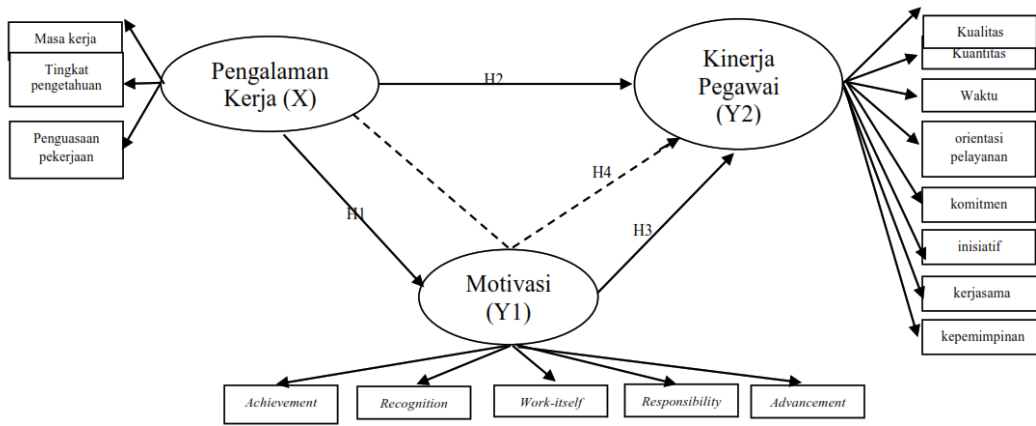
Masa kerja

Tingkat pengetahuan

Penguasaan pekerjaan

Pengalaman Kerja (X)

H2

Kinerja Pegawai (Y2)

Kualitas

Kuantitas

Waktu

orientasi pelayanan

komitmen

inisiatif

kerjasama

kepemimpinan

H4

H1

H3

Motivasi (Y1)

Achievement

Recognition

Work-itself

Responsibility

Advancement